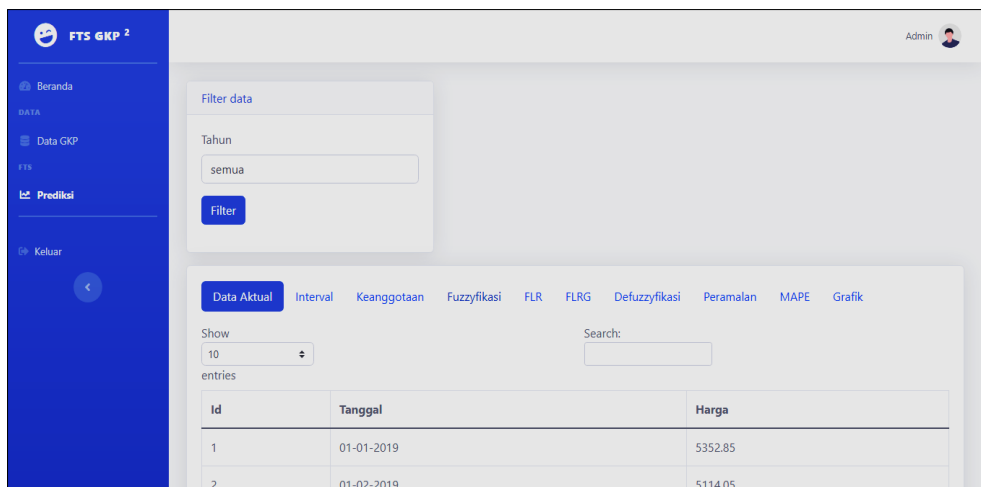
FTS GKP $^2$

Beranda

DATA

Data GKP

FTS

Prediksi

Keluar

Admin

Filter data

Tahun

semua

Filter

Data Aktual Interval Keanggotaan Fuzzyfikasi FLR FLRG Defuzzyfikasi Peramalan MAPE Grafik

Show 10 entries

Search:

| Id | Tanggal | Harga |
|---|---|---|
| 1 | 01-01-2019 | 5352.85 |
| 2 | 01-02-2019 | 5114.05 |